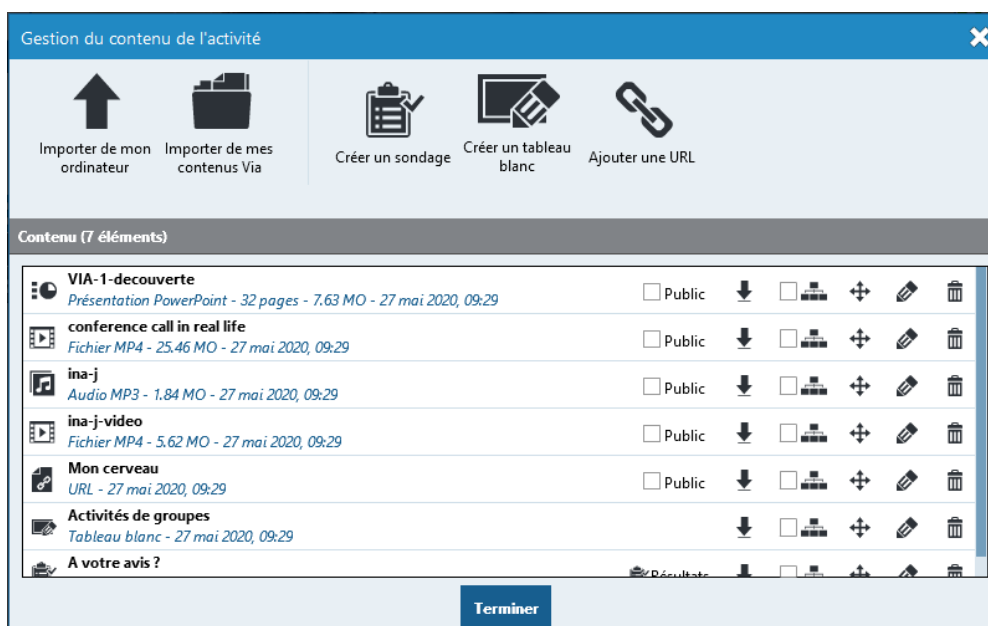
Gestion du contenu de l'activité

Importer de mon ordinateur

Importer de mes contenus Via

Créer un sondage

Créer un tableau blanc

Ajouter une URL

Contenu (7 éléments)

VIA-1-decouverte
Présentation PowerPoint - 32 pages - 7.63 MO - 27 mai 2020, 09:29
Public

conference call in real life
Fichier MP4 - 25.46 MO - 27 mai 2020, 09:29
Public

ina-j
Audio MP3 - 1.84 MO - 27 mai 2020, 09:29
Public

ina-j-video
Fichier MP4 - 5.62 MO - 27 mai 2020, 09:29
Public

Mon cerveau
URL - 27 mai 2020, 09:29
Public

Activités de groupes
Tableau blanc - 27 mai 2020, 09:29

A votre avis ?
Résultats

Terminer